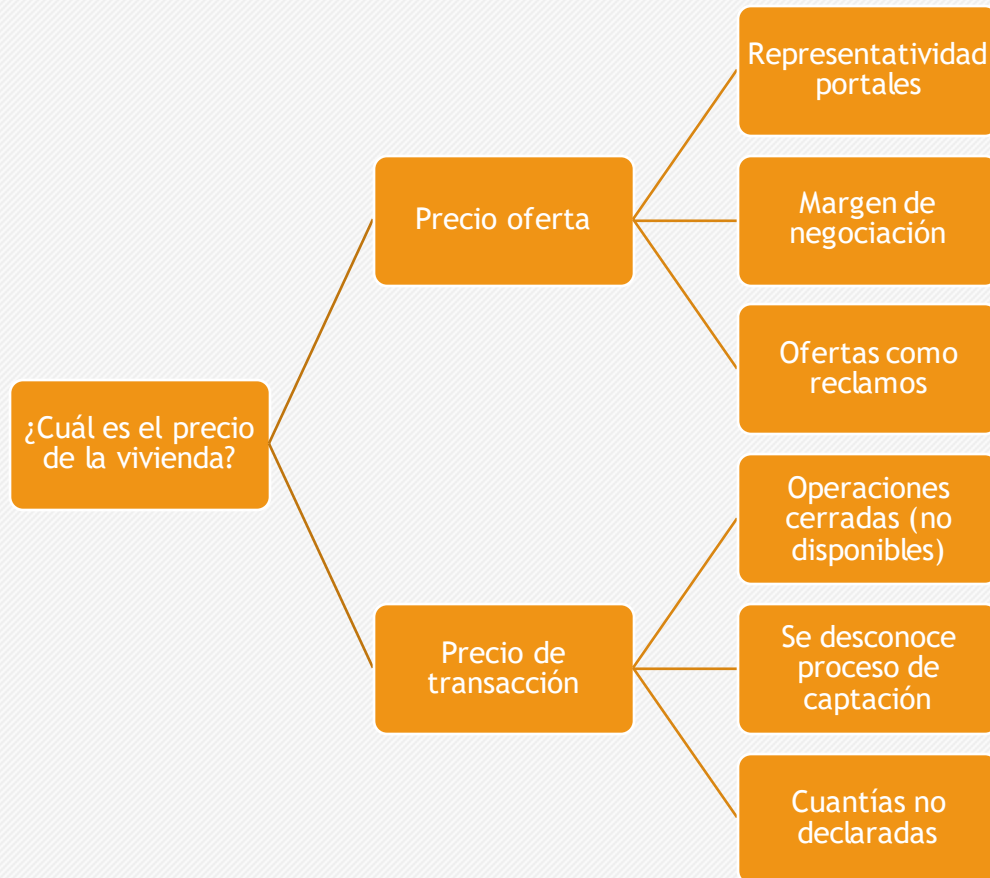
¿Cuál es el precio de la vivienda?

Precio oferta

Representatividad portales

Margen de negociación

Ofertas como reclamos

Precio de transacción

Operaciones cerradas (no disponibles)

Se desconoce proceso de captación

Cuantías no declaradas